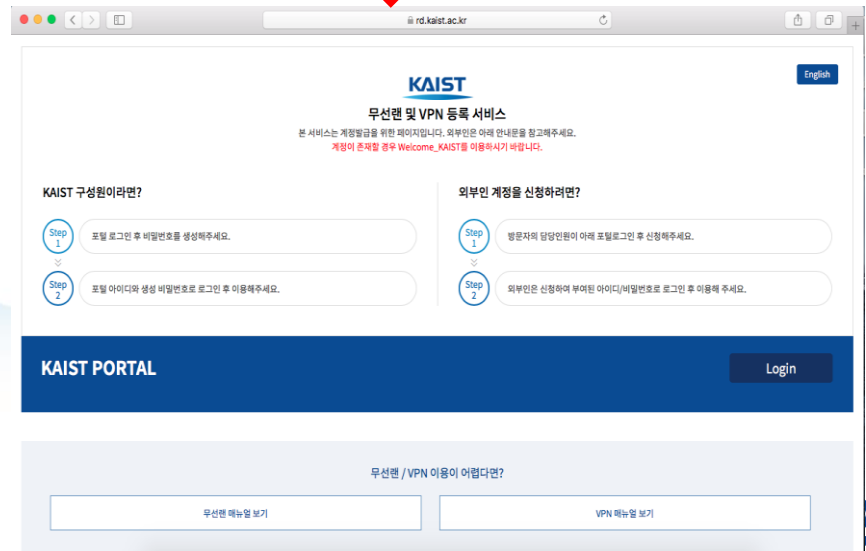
rd.kaist.ac.kr

English

KAIST

무선랜 및 VPN 등록 서비스

본 서비스는 계정발급을 위한 페이지입니다. 외부인은 아래 안내문을 참고해주세요.

계정이 존재할 경우 Welcome_KAIST를 이용하시기 바랍니다.

KAIST 구성원이라면?

Step 1 포털 로그인 후 비밀번호를 생성해주세요.

Step 2 포털 아이디와 생성 비밀번호로 로그인 후 이용해주세요.

외부인 계정을 신청하려면?

Step 1 방문자의 담당인원이 아래 포털로그인 후 신청해주세요.

Step 2 외부인은 신청하여 부여된 아이디/비밀번호로 로그인 후 이용해 주세요.

KAIST PORTAL

Login

무선랜 / VPN 이용이 어렵다면?

무선랜 매뉴얼 보기

VPN 매뉴얼 보기